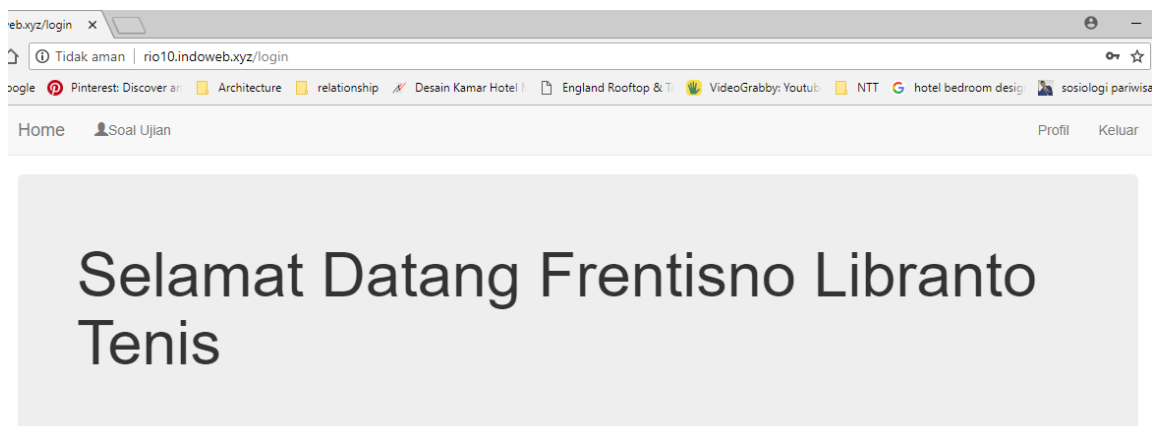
eb.xyz/login ×

Tidak aman | rio10.indoweb.xyz/login

oogle Pinterest: Discover an Architecture relationship Desain Kamar Hotel N England Rooftop & Te VideoGrabby: Youtub NTT hotel bedroom desig sosiologi pariwisa

Home Soal Ujian Profil Keluar

Selamat Datang Frentisno Libranto Tenis